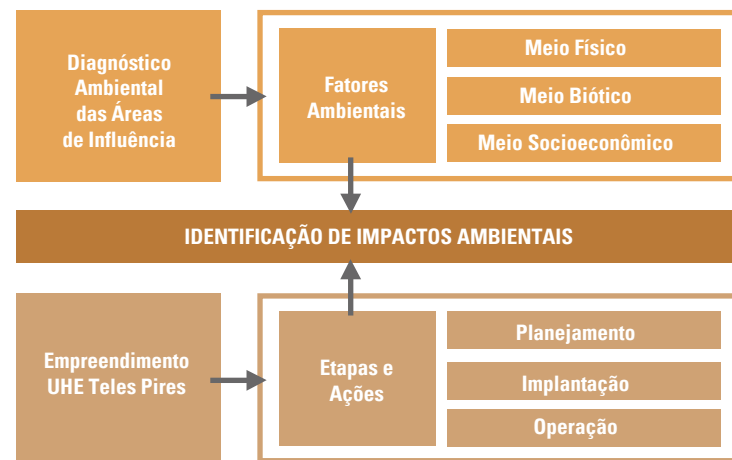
Diagnóstico Ambiental das Áreas de Influência

Fatores Ambientais

Meio Físico

Meio Biótico

Meio Socioeconômico

IDENTIFICAÇÃO DE IMPACTOS AMBIENTAIS

Empreendimento UHE Teles Pires

Etapas e Ações

Planejamento

Implantação

Operação